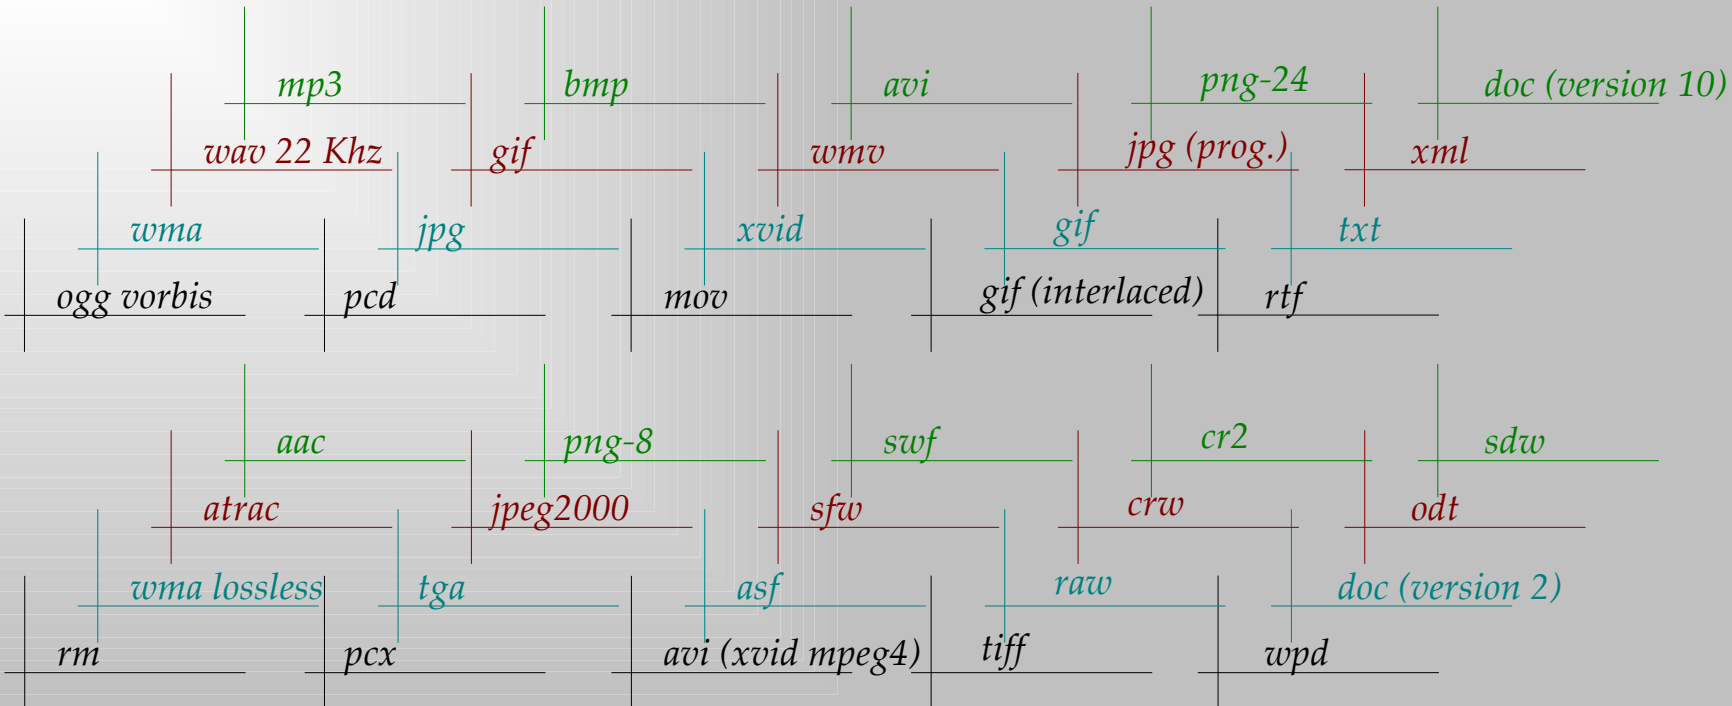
mp3
bmp
avi
png-24
doc (version 10)
wav 22 Khz
gif
wmv
jpg (prog.)
xml
wma
jpg
xvid
gif
txt
ogg vorbis
pcd
mov
gif (interlaced)
rtf

aac
png-8
swf
cr2
sdw
atrac
jpeg2000
sfw
crw
odt
wma lossless
tga
asf
raw
doc (version 2)
rm
pcx
avi (xvid mpeg4)
tiff
wpd